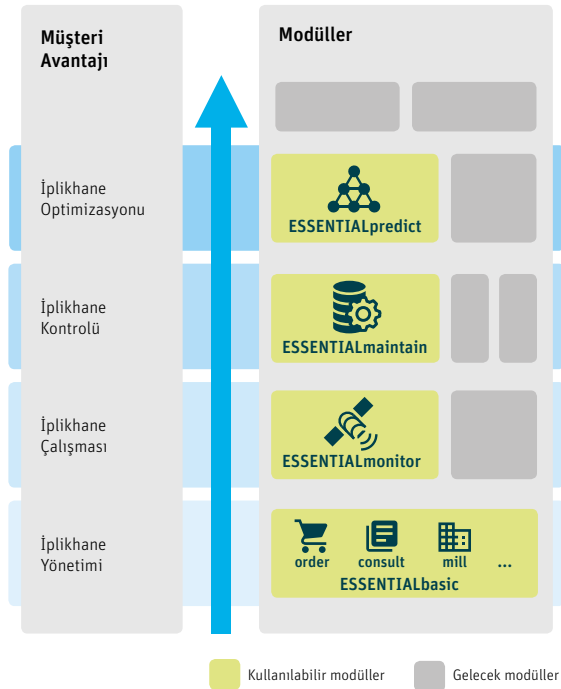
Müşteri Avantajı

Modüller

İplikhane Optimizasyonu

ESSENTIALpredict

İplikhane Kontrolü

ESSENTIALmaintain

İplikhane Çalışması

ESSENTIALmonitor

İplikhane Yönetimi

order

consult

mill

...

ESSENTIALbasic

Kullanılabilir modüller

Gelecek modüller